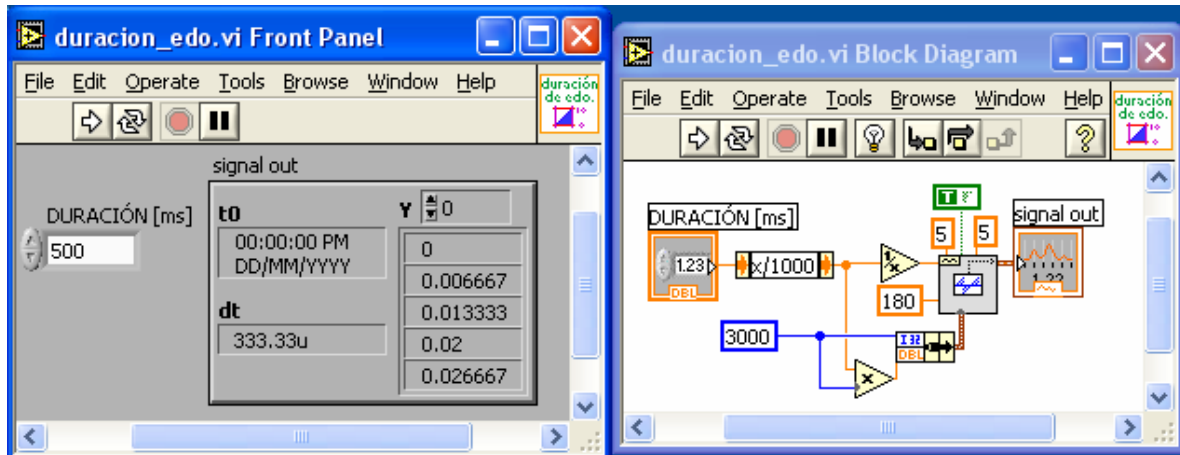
duracion_edo.vi Front Panel

File Edit Operate Tools Browse Window Help

duración de edo.

signal out

DURACIÓN [ms]

500

t0

00:00:00 PM
DD/MM/YYYY

dt

333.33u

Y 0

| 0 |
|---|
| 0.006667 |
| 0.013333 |
| 0.02 |
| 0.026667 |

duracion_edo.vi Block Diagram

File Edit Operate Tools Browse Window Help

duración de edo.

DURACIÓN [ms]

1.23

DBL

x/1000

T

5

5

180

signal out

3000

DBL